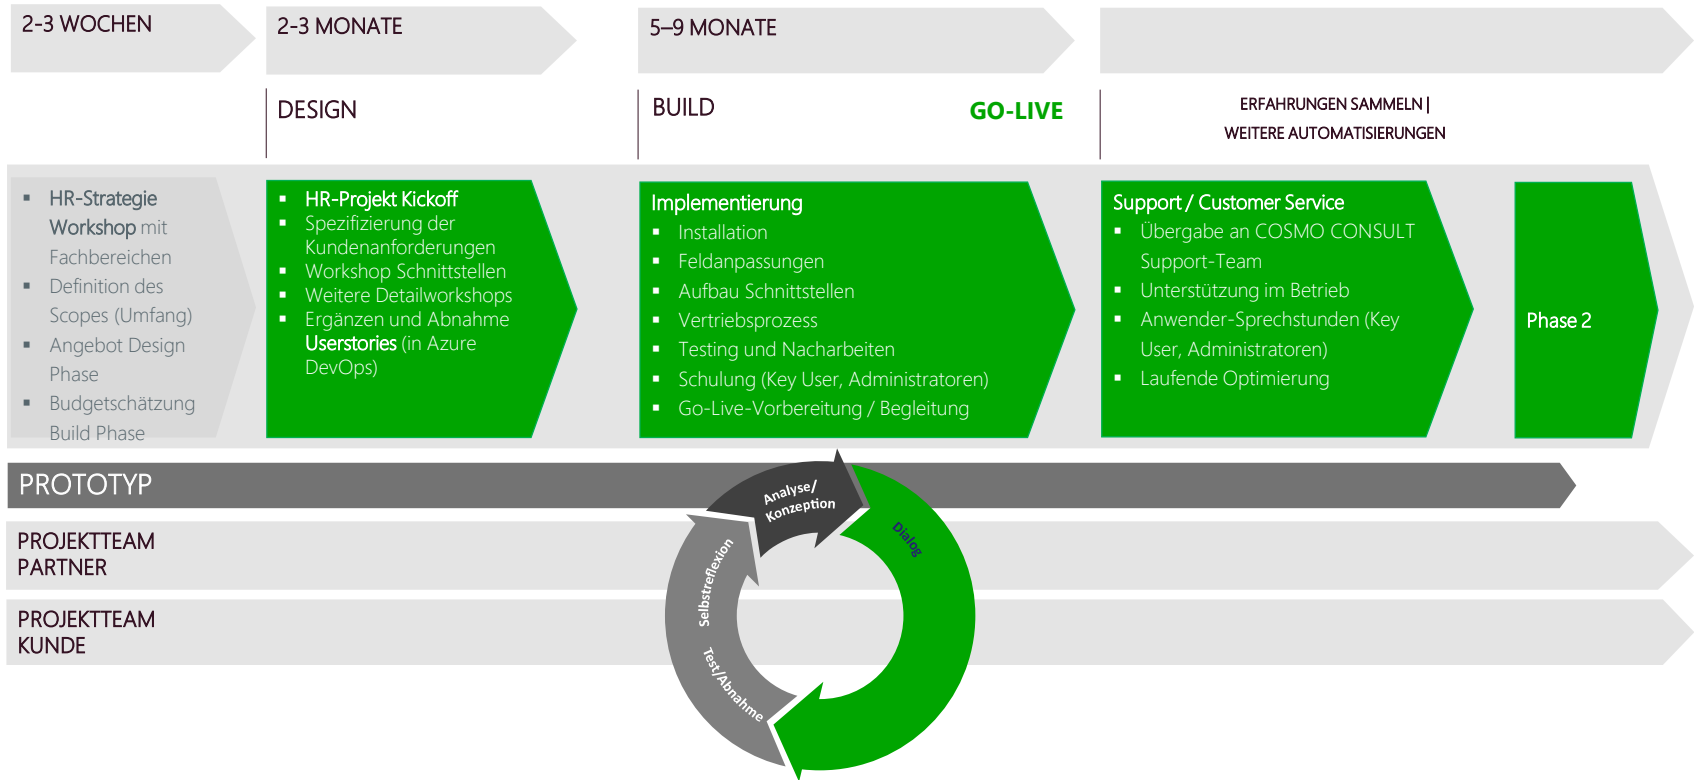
2-3 WOCHEN

2-3 MONATE

5–9 MONATE

DESIGN

BUILD

GO-LIVE

ERFAHRUNGEN SAMMELN |
WEITERE AUTOMATISIERUNGEN

- HR-Strategie Workshop mit Fachbereichen
- Definition des Scopes (Umfang)
- Angebot Design Phase
- Budgetschätzung Build Phase

- HR-Projekt Kickoff
- Spezifizierung der Kundenanforderungen
- Workshop Schnittstellen
- Weitere Detailworkshops
- Ergänzen und Abnahme Userstories (in Azure DevOps)

Implementierung
- Installation
- Feldanpassungen
- Aufbau Schnittstellen
- Vertriebsprozess
- Testing und Nacharbeiten
- Schulung (Key User, Administratoren)
- Go-Live-Vorbereitung / Begleitung

Support / Customer Service
- Übergabe an COSMO CONSULT Support-Team
- Unterstützung im Betrieb
- Anwender-Sprechstunden (Key User, Administratoren)
- Laufende Optimierung

Phase 2

PROTOTYP

PROJEKTTEAM
PARTNER

PROJEKTTEAM
KUNDE

Analyse/
Konzeption

Dialog

Selbstreflexion

Test/Abnahme